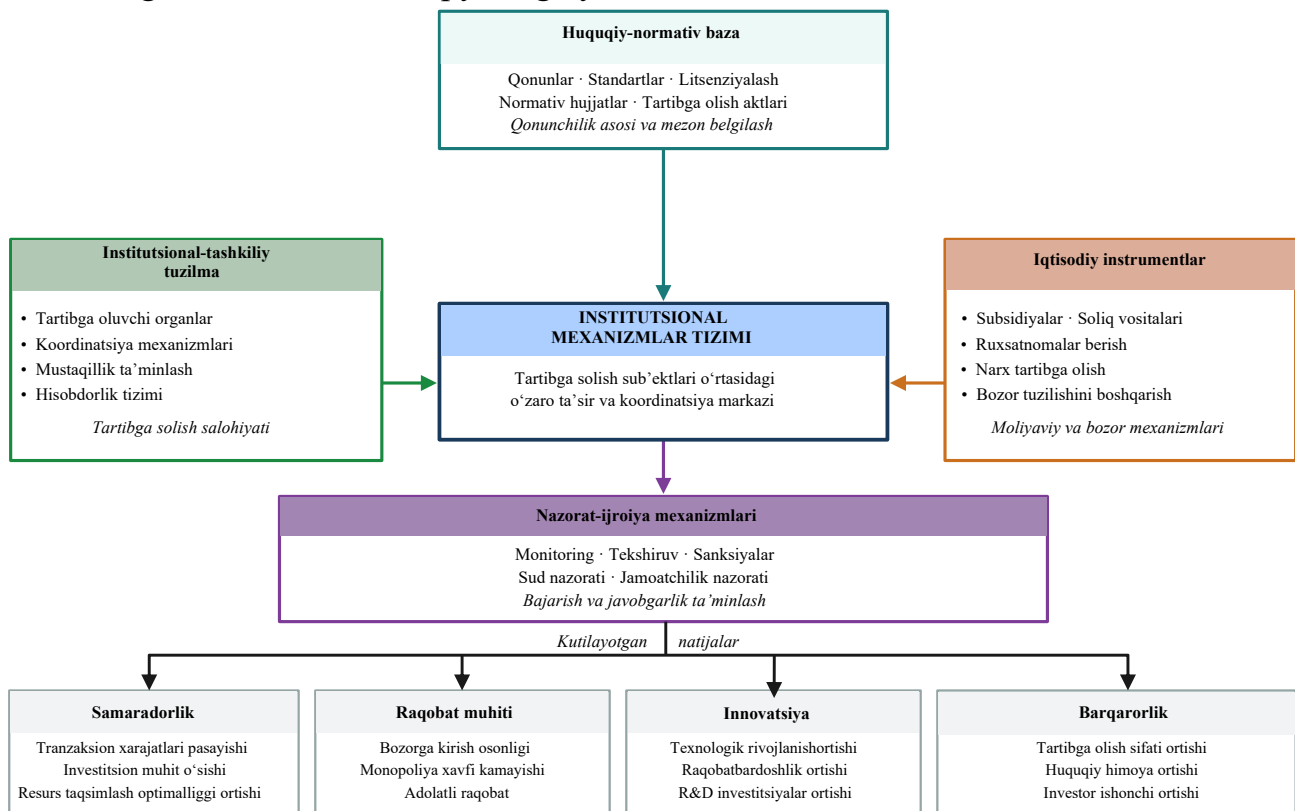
Huquqiy-normativ baza

Qonunlar · Standartlar · Litsenziyalash
Normativ hujjatlar · Tartibga olish aktlari
*Qonunchilik asosi va mezon belgilash*

Institutsional-tashkiliy tuzilma

• Tartibga oluvchi organlar
• Koordinatsiya mexanizmlari
• Mustaqillik ta'minlash
• Hisobdorlik tizimi

*Tartibga solish salohiyati*

INSTITUTSIONAL MEXANIZMLAR TIZIMI

Tartibga solish sub'ektlari o'rtasidagi o'zaro ta'sir va koordinatsiya markazi

Iqtisodiy instrumentlar

• Subsidiyalar · Soliq vositalari
• Ruxsatnomalar berish
• Narx tartibga olish
• Bozor tuzilishini boshqarish

*Moliyaviy va bozor mexanizmlari*

Nazorat-ijroiya mexanizmlari

Monitoring · Tekshiruv · Sanksiyalar
Sud nazorati · Jamoatchilik nazorati
*Bajarish va javobgarlik ta'minlash*

*Kutilayotgan natijalar*

Samaradorlik

Tranzaksion xarajatlari pasayishi
Investitsion muhit o'sishi
Resurs taqsimlash optimalliggi ortishi

Raqobat muhiti

Bozorga kirish osonligi
Monopoliya xavfi kamayishi
Adolatli raqobat

Innovatsiya

Texnologik rivojlanishortishi
Raqobatbardoshlik ortishi
R&D investitsiyalar ortishi

Barqarorlik

Tartibga olish sifati ortishi
Huquqiy himoya ortishi
Investor ishonchi ortishi